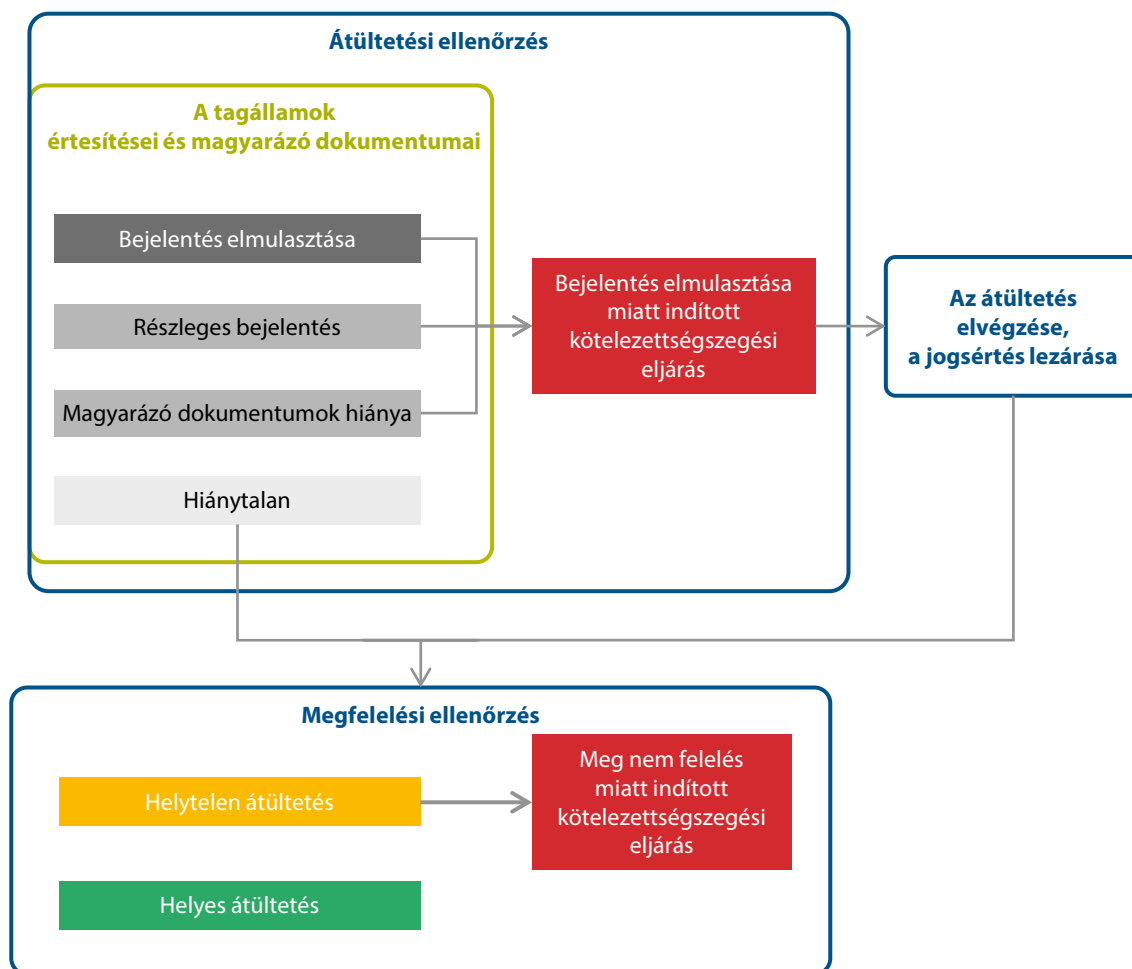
Átültetési ellenőrzés

A tagállamok értesítései és magyarázó dokumentumai

Bejelentés elmulasztása

Részleges bejelentés

Magyarázó dokumentumok hiánya

Hiánytalan

Bejelentés elmulasztása miatt indított kötelezettségszegési eljárás

Az átültetés elvégzése, a jogsértés lezárása

Megfelelési ellenőrzés

Helytelen átültetés

Meg nem felelés miatt indított kötelezettségszegési eljárás

Helyes átültetés